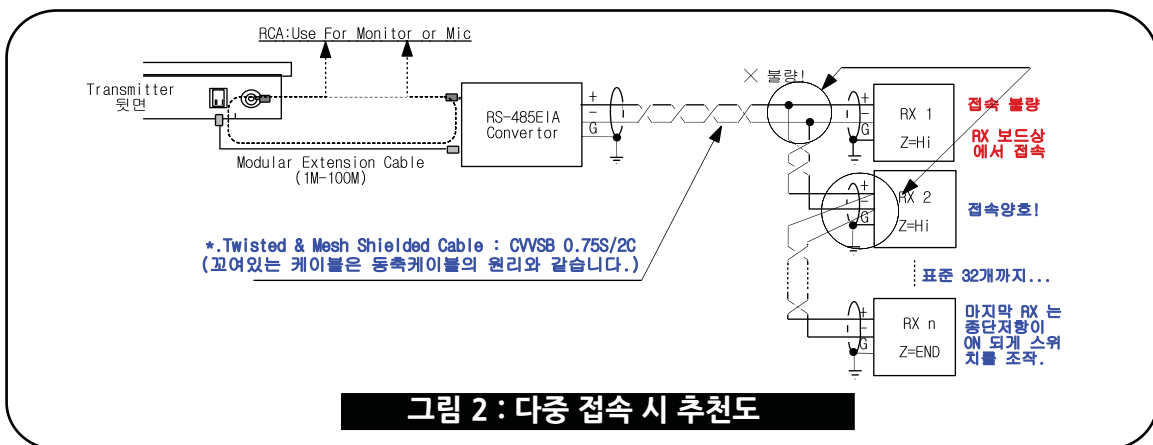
RCA:Use For Monitor or Mic

Transmitter
뒷면

Modular Extension Cable
(1M-100M)

RS-485EIA
Convertor

+
-
G

× 불량!

+
-
G
RX 1
Z=Hi

접속 불량

RX 보드상
에서 접속

+
-
G
RX 2
Z=Hi

접속양호!

*.Twisted & Mesh Shielded Cable : CVVSB 0.75S/2C
(꼬여있는 케이블은 동축케이블의 원리와 같습니다.)

표준 32개까지...

+
-
G
RX n
Z=END

마지막 RX 는
종단저항이
ON 되게 스위
치를 조작.

그림 2 : 다중 접속 시 추천도